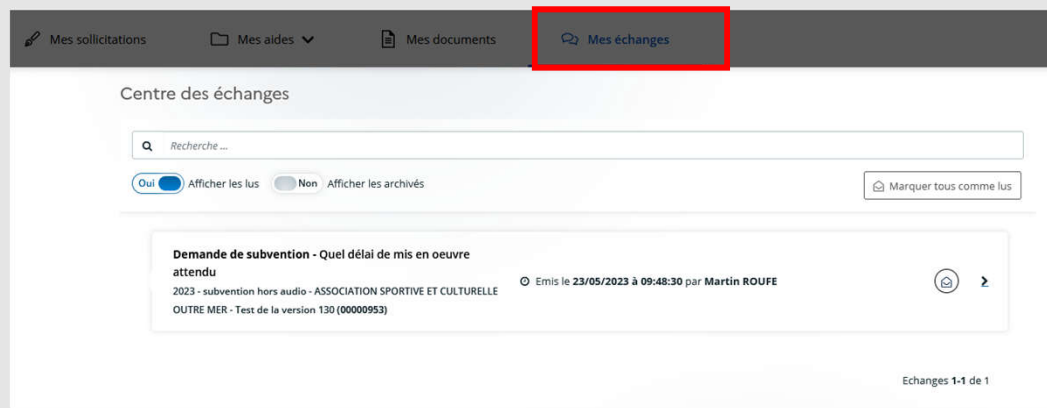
Mes sollicitations Mes aides Mes documents Mes échanges

Centre des échanges

Recherche ...

Oui Afficher les lus Non Afficher les archivés

Marquer tous comme lus

Demande de subvention - Quel délai de mis en oeuvre attendu

2023 - subvention hors audio - ASSOCIATION SPORTIVE ET CULTURELLE OUTRE MER - Test de la version 130 (00000953)

Emis le 23/05/2023 à 09:48:30 par Martin ROUFE

Echanges 1-1 de 1